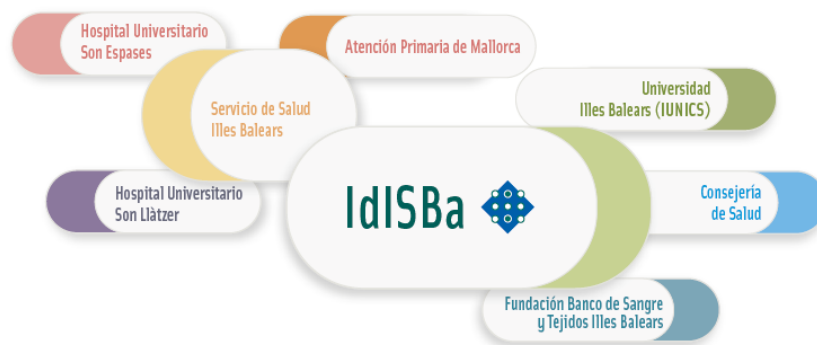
Hospital Universitario
Son Espases

Atención Primaria de Mallorca

Servicio de Salud
Illes Balears

Universidad
Illes Balears (IUNICS)

Hospital Universitario
Son Llàtzer

IdISBa

Consejería
de Salud

Fundación Banco de Sangre
y Tejidos Illes Balears